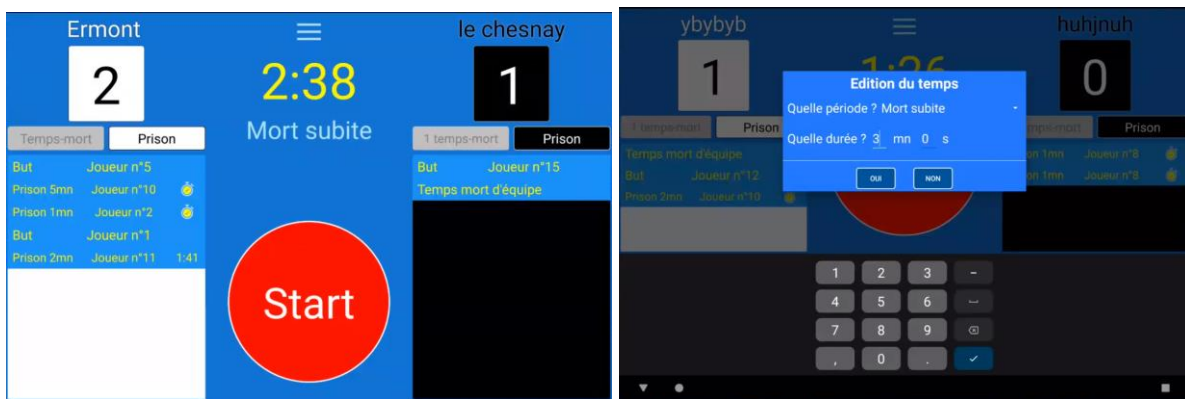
Ermont

2

Temps-mort Prison

But Joueur n°5
Prison 5mn Joueur n°10
Prison 1mn Joueur n°2
But Joueur n°1
Prison 2mn Joueur n°11 1:41

2:38
Mort subite

Start

le chesnay

1

1 temps-mort Prison

But Joueur n°15
Temps mort d'équipe

ybybyb

1

1 temps-mort Prison

Temps mort d'équipe
But Joueur n°12
Prison 2mn Joueur n°10

1:26

huhjnuh

0

temps-mort Prison

Prison 1mn Joueur n°8
Prison 1mn Joueur n°8

Edition du temps
Quelle période ? Mort subite
Quelle durée ? 3 mn 0 s
OUI NON

1 2 3 -
4 5 6
7 8 9
, 0 .